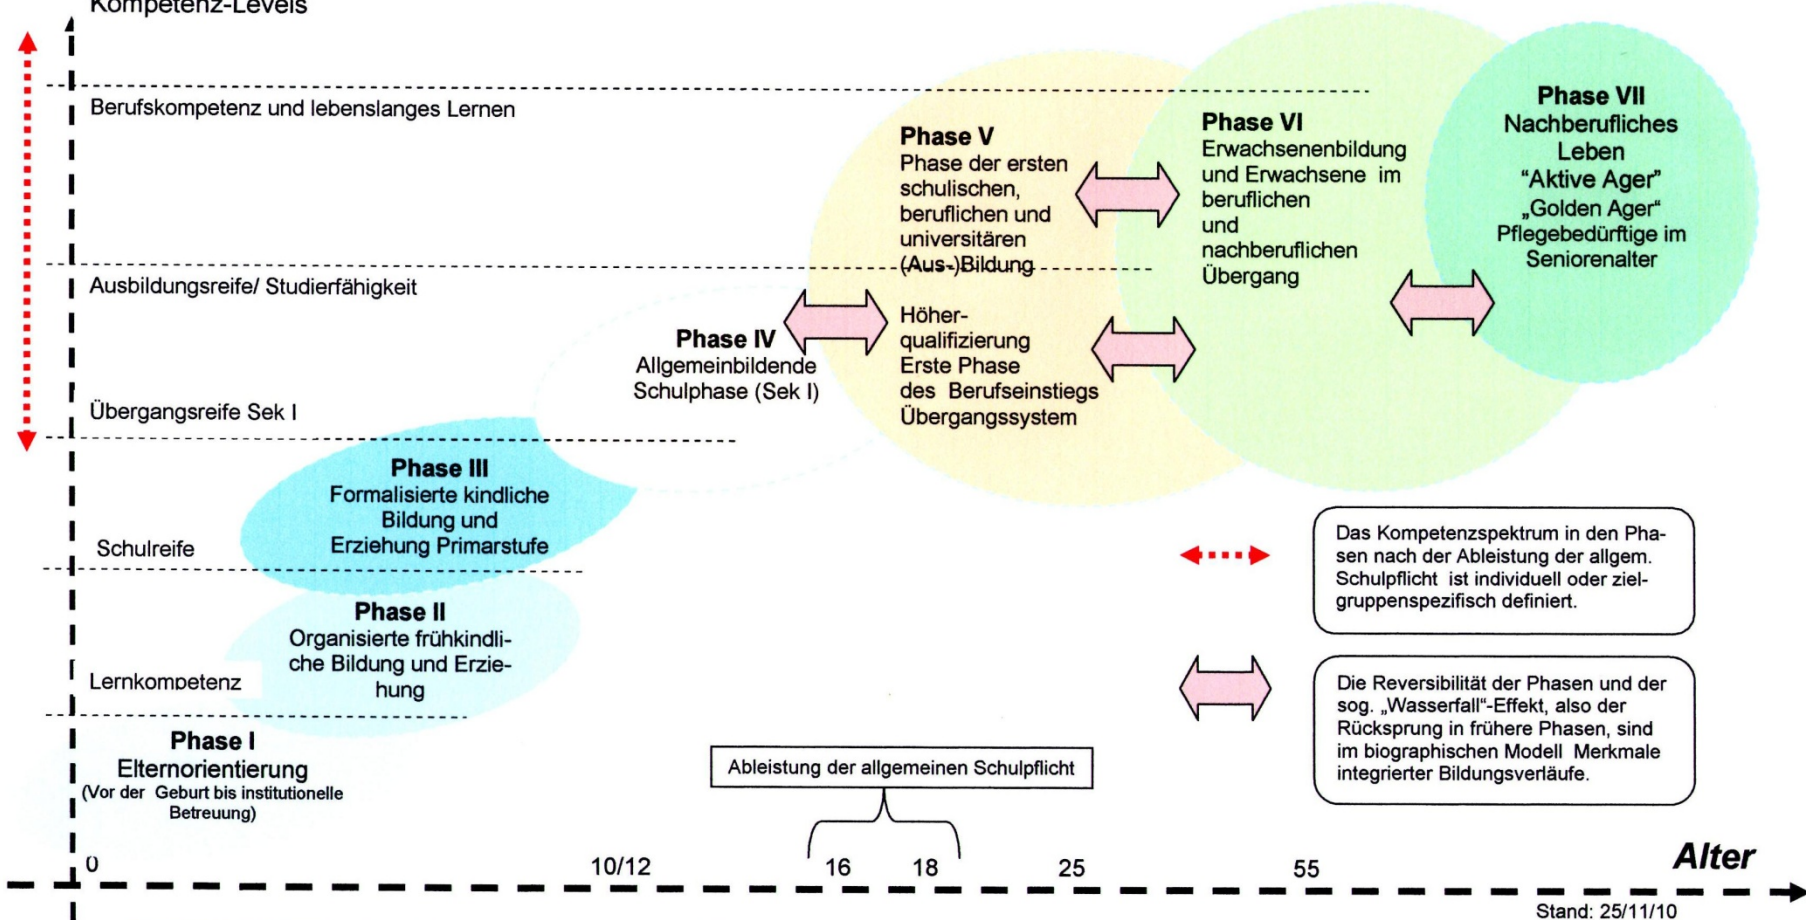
Kompetenz-Levels

Berufskompetenz und lebenslanges Lernen

Ausbildungsreife/ Studierfähigkeit

Übergangsreife Sek I

Schulreife

Lernkompetenz

Phase V
Phase der ersten schulischen, beruflichen und universitären (Aus-)Bildung

Höherqualifizierung
Erste Phase des Berufseinstiegs
Übergangssystem

Phase VI
Erwachsenenbildung und Erwachsene im beruflichen und nachberuflichen Übergang

Phase VII
Nachberufliches Leben
"Aktive Ager"
„Golden Ager“
Pflegebedürftige im Seniorenalter

Phase IV
Allgemeinbildende Schulphase (Sek I)

Phase III
Formalisierte kindliche Bildung und Erziehung Primarstufe

Phase II
Organisierte frühkindliche Bildung und Erziehung

Phase I
Elternorientierung
(Vor der Geburt bis institutionelle Betreuung)

Das Kompetenzspektrum in den Phasen nach der Ableistung der allgem. Schulpflicht ist individuell oder zielgruppenspezifisch definiert.

Die Reversibilität der Phasen und der sog. „Wasserfall“-Effekt, also der Rücksprung in frühere Phasen, sind im biographischen Modell Merkmale integrierter Bildungsverläufe.

Ableistung der allgemeinen Schulpflicht

0 10/12 16 18 25 55 Alter

Stand: 25/11/10